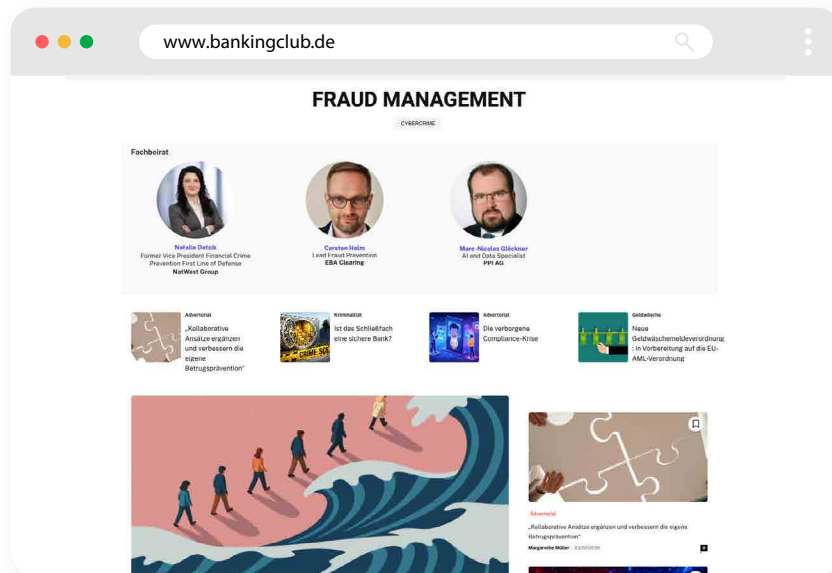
www.bankingclub.de

FRAUD MANAGEMENT

CYBERCRIME

Fachbeirat

Natalie Detsik
Former Vice President Financial Crime Prevention First Line of Defense
NatWest Group

Carsten Holm
Lead Fraud Prevention
EBA Clearing

Marc-Nicolas Glöckner
AI and Data Specialist
PPI AG

Advertorial
„Kollaborative Ansätze ergänzen und verbessern die eigene Betrugsprävention"

Kriminalität
Ist das Schließfach eine sichere Bank?

Advertorial
Die verborgene Compliance-Krise

Geldwäsche
Neue Geldwäschemeldeverordnung: in Vorbereitung auf die EU-AML-Verordnung

Advertorial
„Kollaborative Ansätze ergänzen und verbessern die eigene Betrugsprävention"
Margarethe Müller · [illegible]